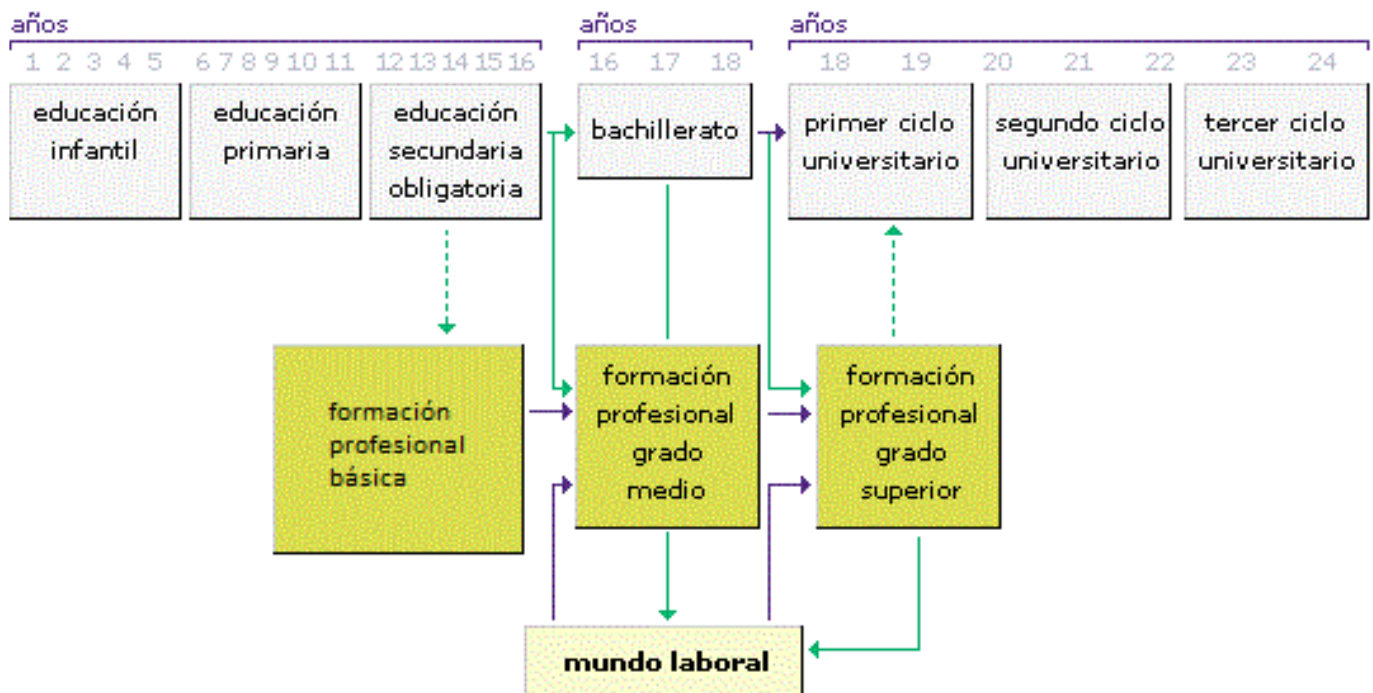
años
1 2 3 4 5 6 7 8 9 10 11 12 13 14 15 16

años
16 17 18

años
18 19 20 21 22 23 24

educación infantil

educación primaria

educación secundaria obligatoria

bachillerato

primer ciclo universitario

segundo ciclo universitario

tercer ciclo universitario

formación profesional básica

formación profesional grado medio

formación profesional grado superior

mundo laboral